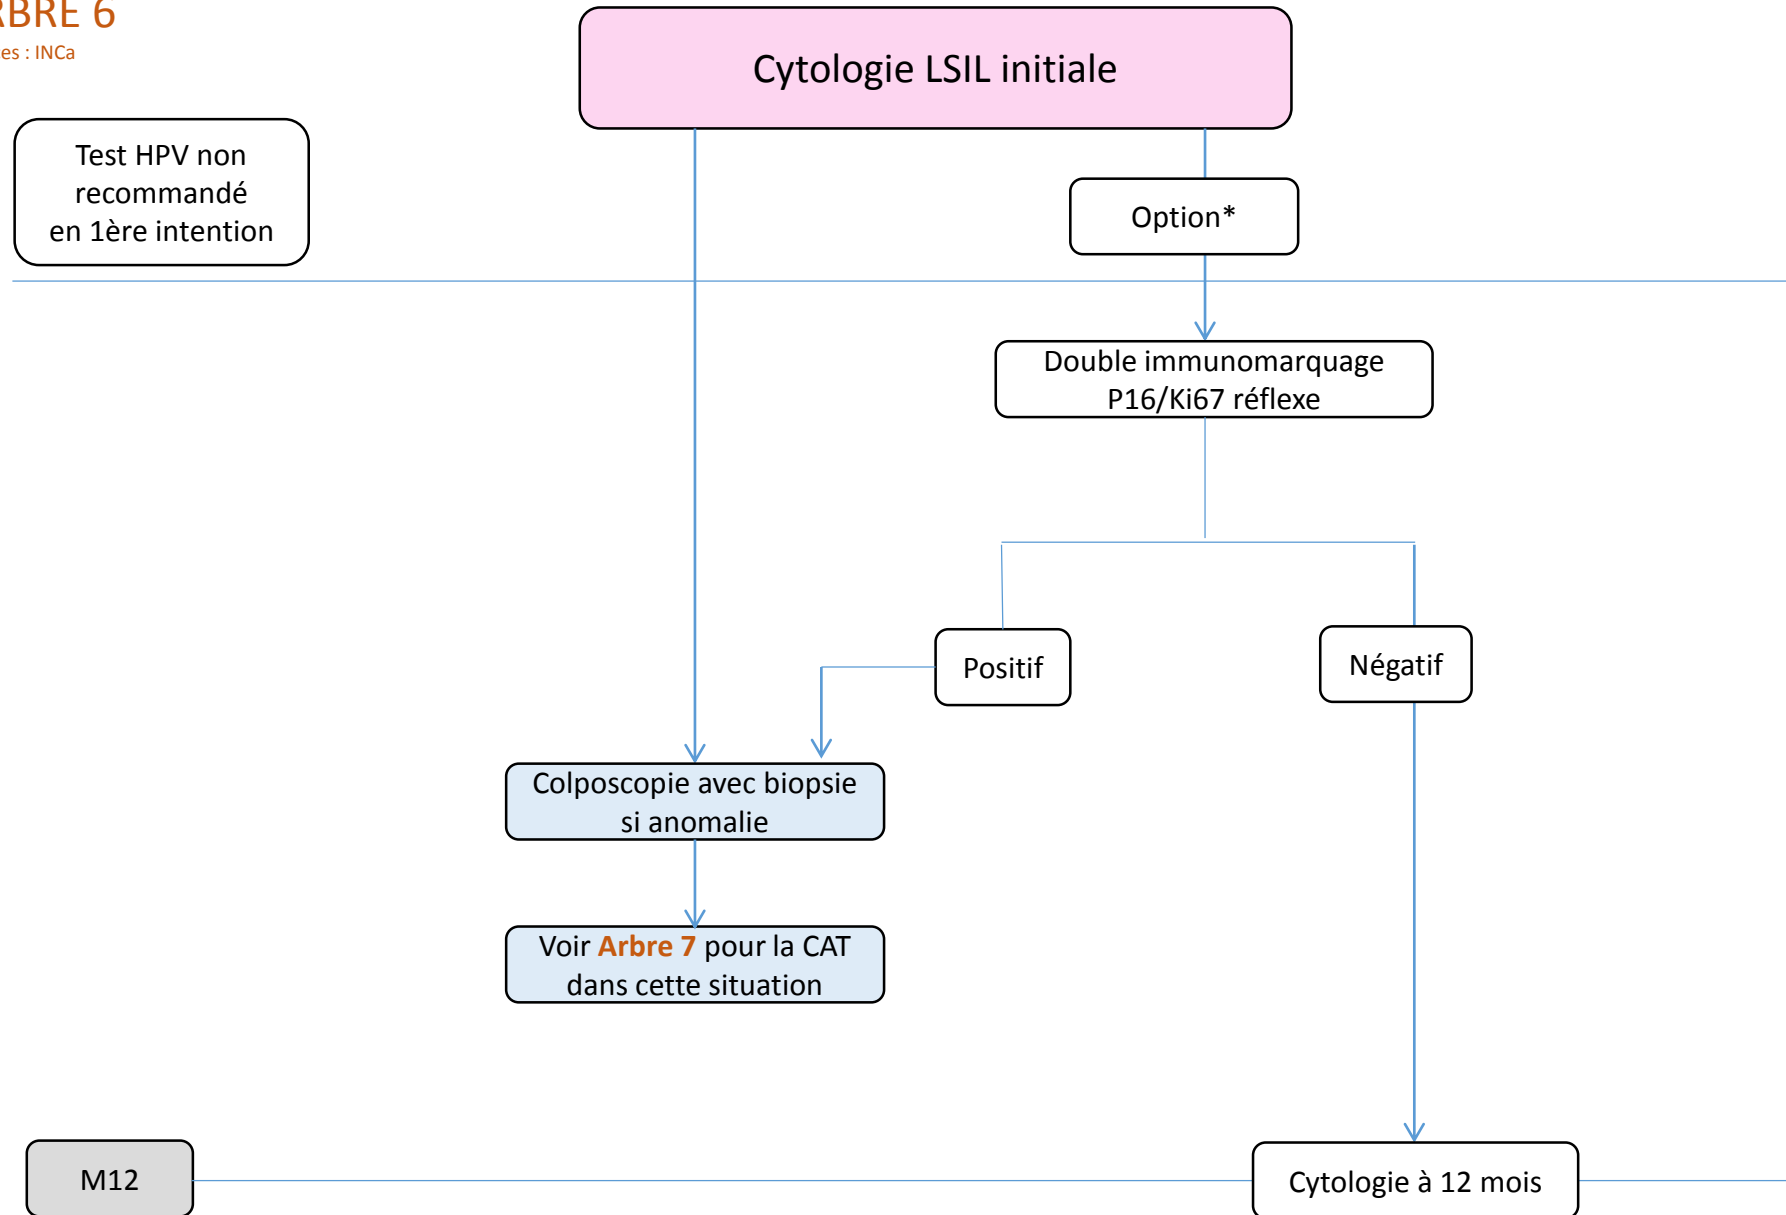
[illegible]RBRE 6
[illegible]es : INCa

Cytologie LSIL initiale

Test HPV non recommandé en 1ère intention

Option*

Double immunomarquage P16/Ki67 réflexe

Positif

Négatif

Colposcopie avec biopsie si anomalie

Voir **Arbre 7** pour la CAT dans cette situation

M12

Cytologie à 12 mois